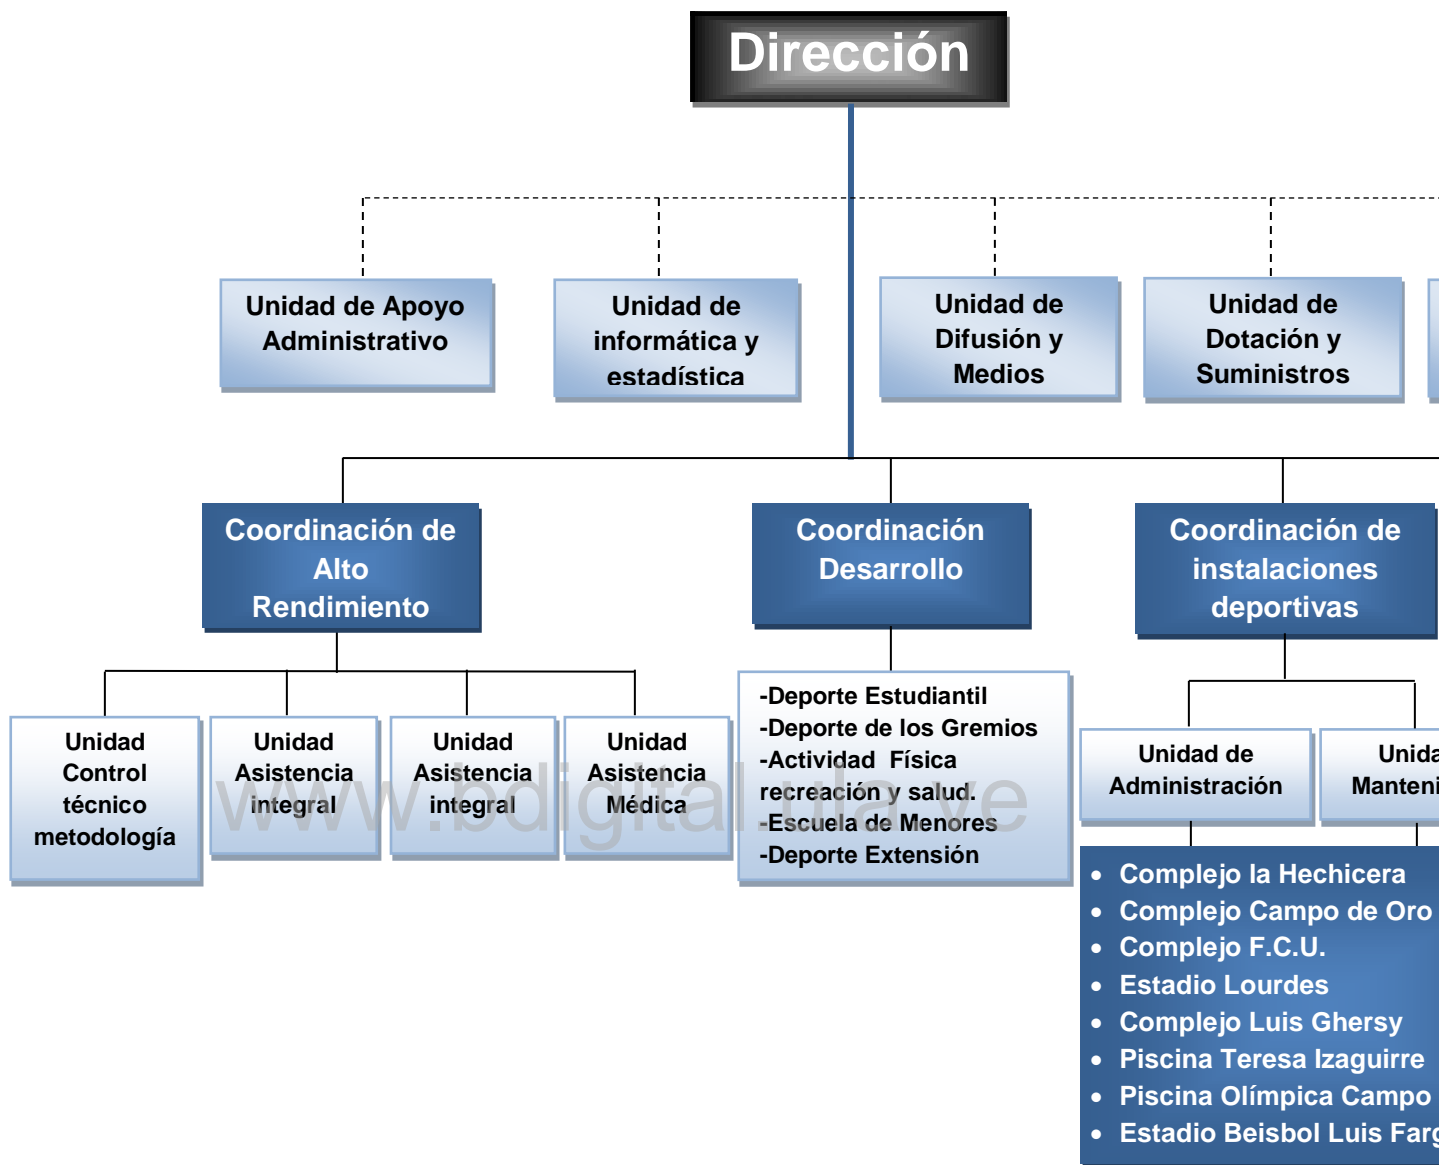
Dirección

Unidad de Apoyo Administrativo

Unidad de informática y estadística

Unidad de Difusión y Medios

Unidad de Dotación y Suministros

Coordinación de Alto Rendimiento

Coordinación Desarrollo

Coordinación de instalaciones deportivas

Unidad Control técnico metodología

Unidad Asistencia integral

Unidad Asistencia integral

Unidad Asistencia Médica

-Deporte Estudiantil
-Deporte de los Gremios
-Actividad Física recreación y salud.
-Escuela de Menores
-Deporte Extensión

Unidad de Administración

Unida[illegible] Manteni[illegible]

- Complejo la Hechicera
- Complejo Campo de Oro
- Complejo F.C.U.
- Estadio Lourdes
- Complejo Luis Ghersy
- Piscina Teresa Izaguirre
- Piscina Olímpica Campo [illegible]
- Estadio Beisbol Luis Farg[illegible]

www.bdigital.ula.ve